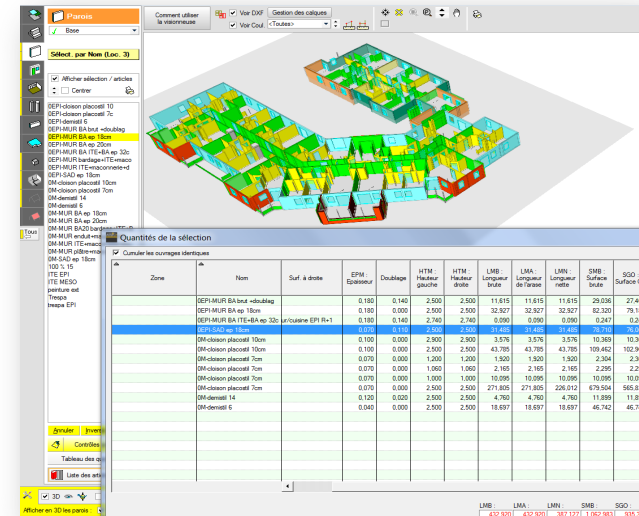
Parois
Base
Comment utiliser la visionneuse
Voir DXF
Voir Coul
Gestion des calques
<Toutes>
Sélect. par Nom (Loc. 3)
Afficher sélection / articles
Centrer
0EPI-cloison placostil 10
0EPI-cloison placostil 7c
0EPI-demistil 6
0EPI-MUR BA brut +doublag
0EPI-MUR BA ep 18cm
0EPI-MUR BA ep 20cm
0EPI-MUR BA ITE+BA ep 32c
0EPI-MUR bardage+ITE+maco
0EPI-MUR ITE+maconnerie+d
0EPI-SAD ep 18cm
0M-cloison placostil 10cm
0M-cloison placostil 7cm
0M-demistil 14
0M-demistil 6
0M-MUR BA ep 18cm
0M-MUR BA ep 20cm
0M-MUR BA20 bard
0M-MUR enduit+ma
0M-MUR ITE+maco
0M-MUR plâtre+ma
0M-SAD ep 18cm
100 % 15
ITE EPI
ITE MESO
peinture ext
Trespa
trespa EPI
Tous
Annuler
Inventaire
Contrôles
Tableau des qu
Liste des arti
3D
Afficher en 3D les parois
Quantités de la sélection
Cumuler les ouvrages identiques

| Zone | Nom | Surf. à droite | EPM : Epaisseur | Doublage | HTM : Hauteur gauche | HTM : Hauteur droite | LMB : Longueur brute | LMA : Longueur de l'arase | LMN : Longueur nette | SMB : Surface brute | SGO : Surface G |
|---|---|---|---|---|---|---|---|---|---|---|---|
| | 0EPI-MUR BA brut +doublag | | 0,180 | 0,140 | 2,500 | 2,500 | 11,615 | 11,615 | 11,615 | 29,036 | 27,4 |
| | 0EPI-MUR BA ep 18cm | | 0,180 | 0,000 | 2,500 | 2,500 | 32,927 | 32,927 | 32,927 | 82,320 | 79,3 |
| | 0EPI-MUR BA ITE+BA ep 32c | ur/cuisine EPI R+1 | 0,180 | 0,140 | 2,740 | 2,740 | 0,090 | 0,090 | 0,090 | 0,247 | 0,2 |
| | 0EPI-SAD ep 18cm | | 0,070 | 0,110 | 2,500 | 2,500 | 31,485 | 31,485 | 31,485 | 78,710 | 76,0 |
| | 0M-cloison placostil 10cm | | 0,070 | 0,000 | 2,900 | 2,900 | 3,576 | 3,576 | 3,576 | 10,369 | 10,3 |
| | 0M-cloison placostil 10cm | | 0,070 | 0,000 | 2,500 | 2,500 | 43,785 | 43,785 | 43,785 | 109,462 | 102,9 |
| | 0M-cloison placostil 7cm | | 0,070 | 0,000 | 1,200 | 1,200 | 1,920 | 1,920 | 1,920 | 2,304 | 2,3 |
| | 0M-cloison placostil 7cm | | 0,070 | 0,000 | 1,060 | 1,060 | 2,165 | 2,165 | 2,165 | 2,295 | 2,2 |
| | 0M-cloison placostil 7cm | | 0,070 | 0,000 | 1,000 | 1,000 | 10,095 | 10,095 | 10,095 | 10,095 | 10,0 |
| | 0M-cloison placostil 7cm | | 0,070 | 0,000 | 2,500 | 2,500 | 271,805 | 271,805 | 226,012 | 679,504 | 565,8 |
| | 0M-demistil 14 | | 0,070 | 0,000 | 2,500 | 2,500 | 4,760 | 4,760 | 4,760 | 11,899 | 11,8 |
| | 0M-demistil 6 | | 0,040 | 0,000 | 2,500 | 2,500 | 18,697 | 18,697 | 18,697 | 46,742 | 46,7 |

LMB : 432,920
LMA : 432,920
LMN : 387,127
SMB : 1 062,983
SGO : 935,1